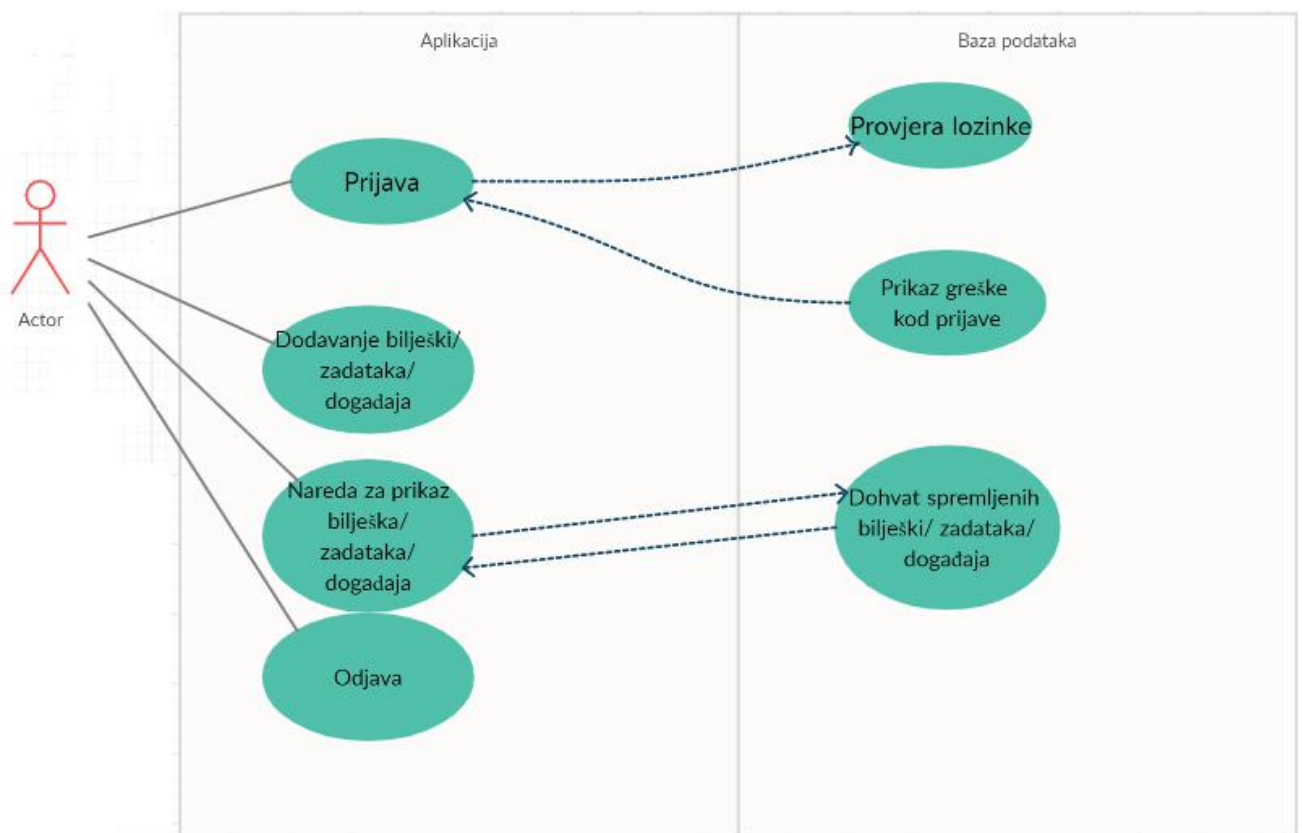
Aplikacija

Baza podataka

Actor

Prijava

Provjera lozinke

Prikaz greške kod prijave

Dodavanje bilješki/ zadataka/ događaja

Nareda za prikaz bilješka/ zadataka/ događaja

Dohvat spremljenih bilješki/ zadataka/ događaja

Odjava